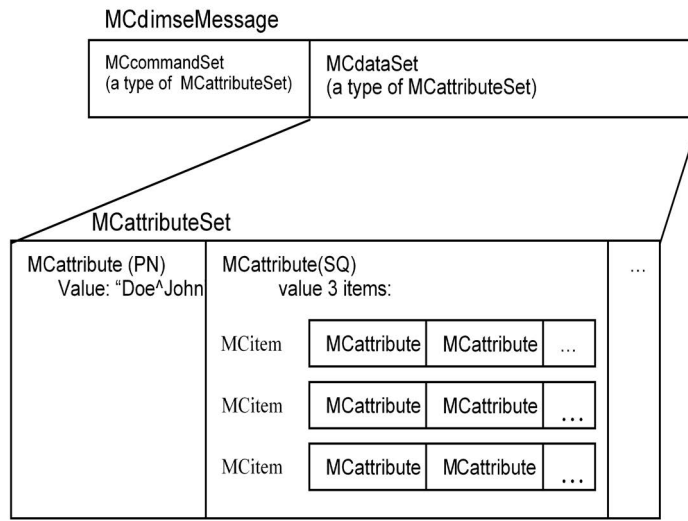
MCdimseMessage

MCcommandSet
(a type of MCattributeSet)

MCdataSet
(a type of MCattributeSet)

MCattributeSet

MCattribute (PN)
Value: "Doe^John

MCattribute(SQ)
value 3 items:

...

MCitem MCattribute MCattribute ...

MCitem MCattribute MCattribute ...

MCitem MCattribute MCattribute ...